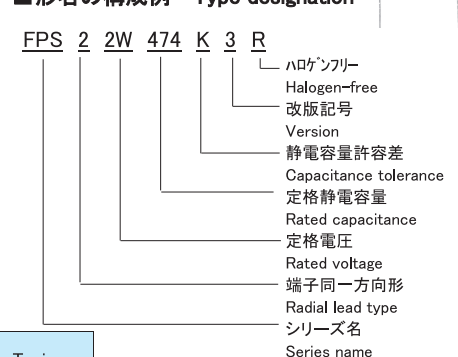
■形名の構成例　Type designation

FPS 2 2W 474 K 3 R

ﾊﾛｹﾞﾝﾌﾘｰ
Halogen-free
改版記号
Version
静電容量許容差
Capacitance tolerance
定格静電容量
Rated capacitance
定格電圧
Rated voltage
端子同一方向形
Radial lead type
シリーズ名
Series name

T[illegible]